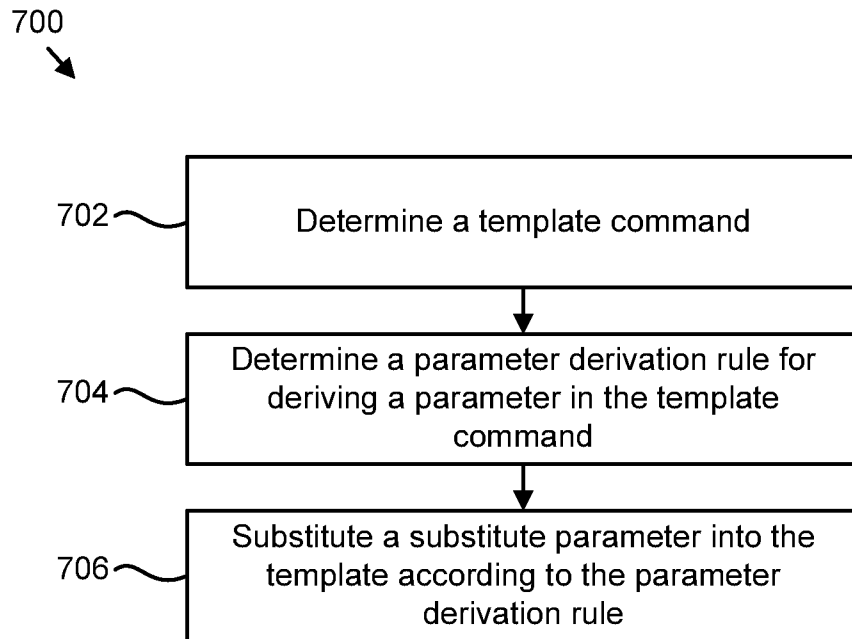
700

702 Determine a template command

704 Determine a parameter derivation rule for deriving a parameter in the template command

706 Substitute a substitute parameter into the template according to the parameter derivation rule